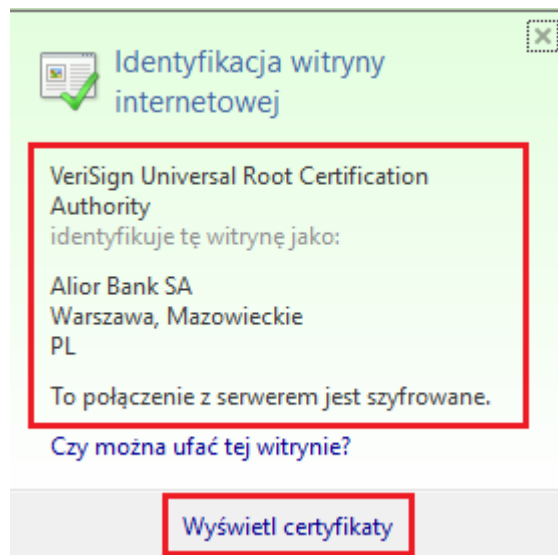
Identyfikacja witryny internetowej

VeriSign Universal Root Certification Authority
identyfikuje tę witrynę jako:

Alior Bank SA
Warszawa, Mazowieckie
PL

To połączenie z serwerem jest szyfrowane.

Czy można ufać tej witrynie?

Wyświetl certyfikaty